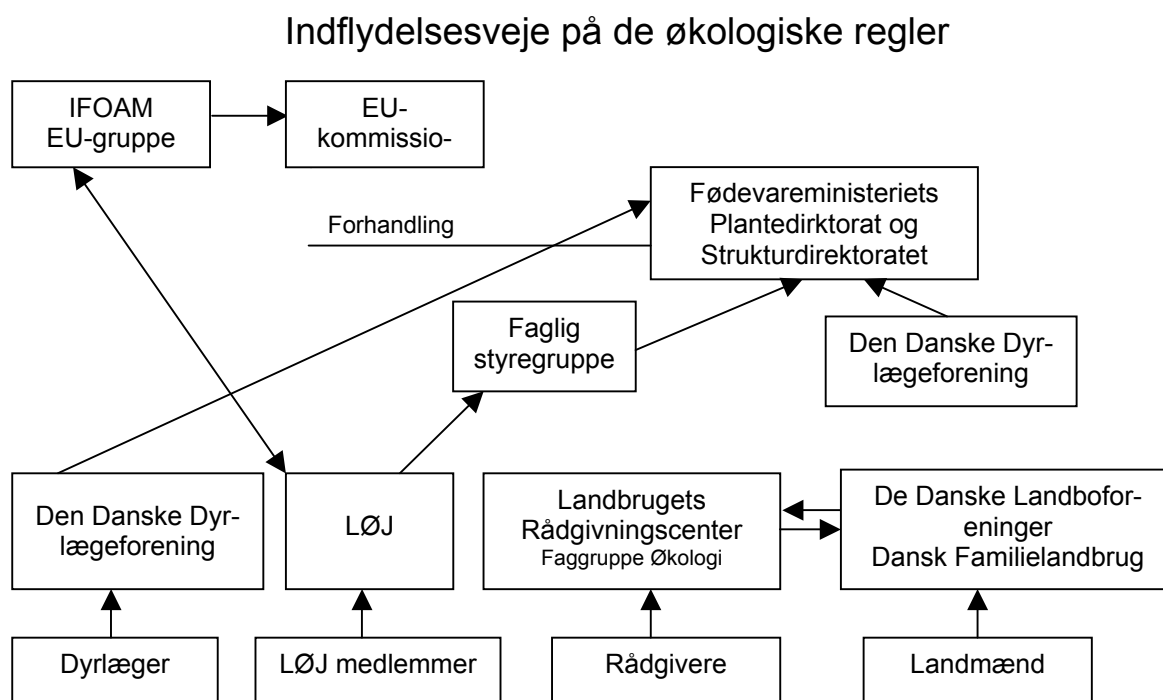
Indflydelsesveje på de økologiske regler

IFOAM
EU-gruppe

EU-
kommissio-

Fødevareministeriets
Plantedirktorat og
Strukturdirektoratet

Forhandling

Faglig
styregruppe

Den Danske Dyrlægeforening

Den Danske Dyrlægeforening

LØJ

Landbrugets
Rådgivningscenter
Faggruppe Økologi

De Danske Landboforeninger
Dansk Familielandbrug

Dyrlæger

LØJ medlemmer

Rådgivere

Landmænd